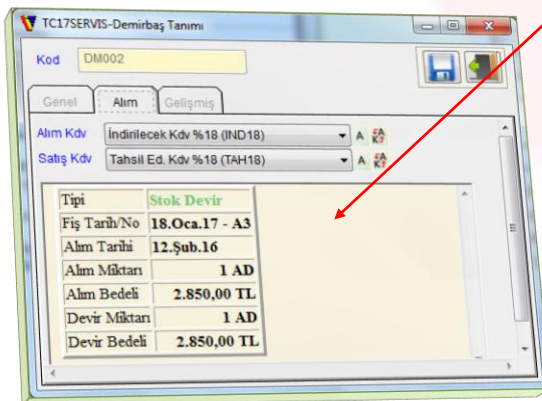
TC17SERVIS-Demirbaş Tanımı

Kod DM002

Genel Alım Gelişmiş

Alım Kdv İndirilecek Kdv %18 (IND18)

Satış Kdv Tahsil Ed. Kdv %18 (TAH18)

| Tipi | Stok Devir |
|---|---|
| Fiş Tarih/No | 18.Oca.17 - A3 |
| Alım Tarihi | 12.Şub.16 |
| Alım Miktarı | 1 AD |
| Alım Bedeli | 2.850,00 TL |
| Devir Miktarı | 1 AD |
| Devir Bedeli | 2.850,00 TL |